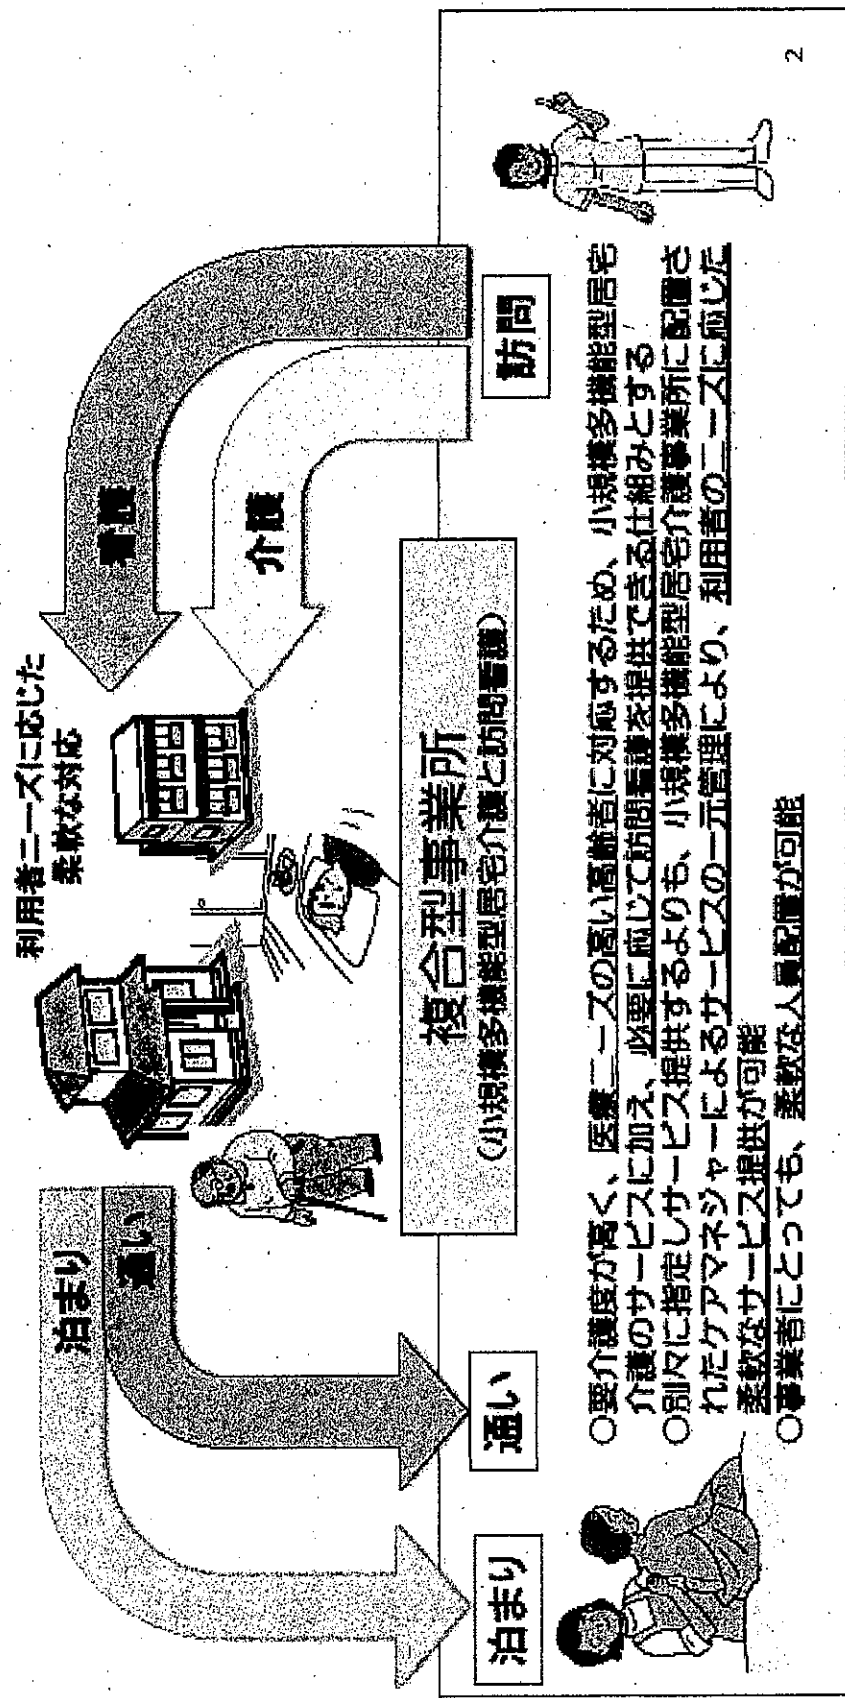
利用者ニーズに応じた柔軟な対応

泊まり

通い

看護

介護

複合型事業所
（小規模多機能型居宅介護と訪問看護）

泊まり

通い

訪問

○要介護度が高く、医療ニーズの高い高齢者に対応するため、小規模多機能型居宅介護のサービスに加え、必要に応じて訪問看護を提供できる仕組みとする

○別々に指定しサービス提供するよりも、小規模多機能型居宅介護事業所に配置されたケアマネジャーによるサービスの一元管理により、利用者のニーズに応じた柔軟なサービス提供が可能

○事業者にとっても、柔軟な人員配置が可能

2